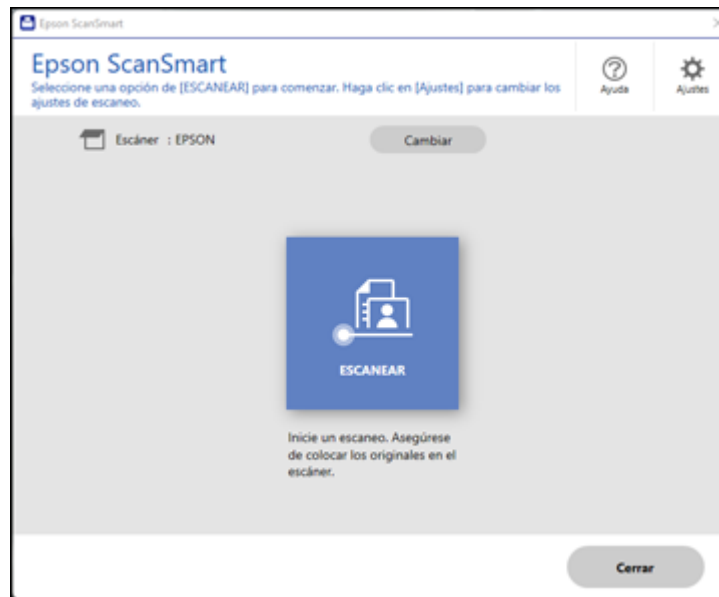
Epson ScanSmart

Epson ScanSmart
Seleccione una opción de [ESCANEAR] para comenzar. Haga clic en [Ajustes] para cambiar los ajustes de escaneo.

Ayuda

Ajustes

Escáner : EPSON

Cambiar

ESCANEAR

Inicie un escaneo. Asegúrese de colocar los originales en el escáner.

Cerrar